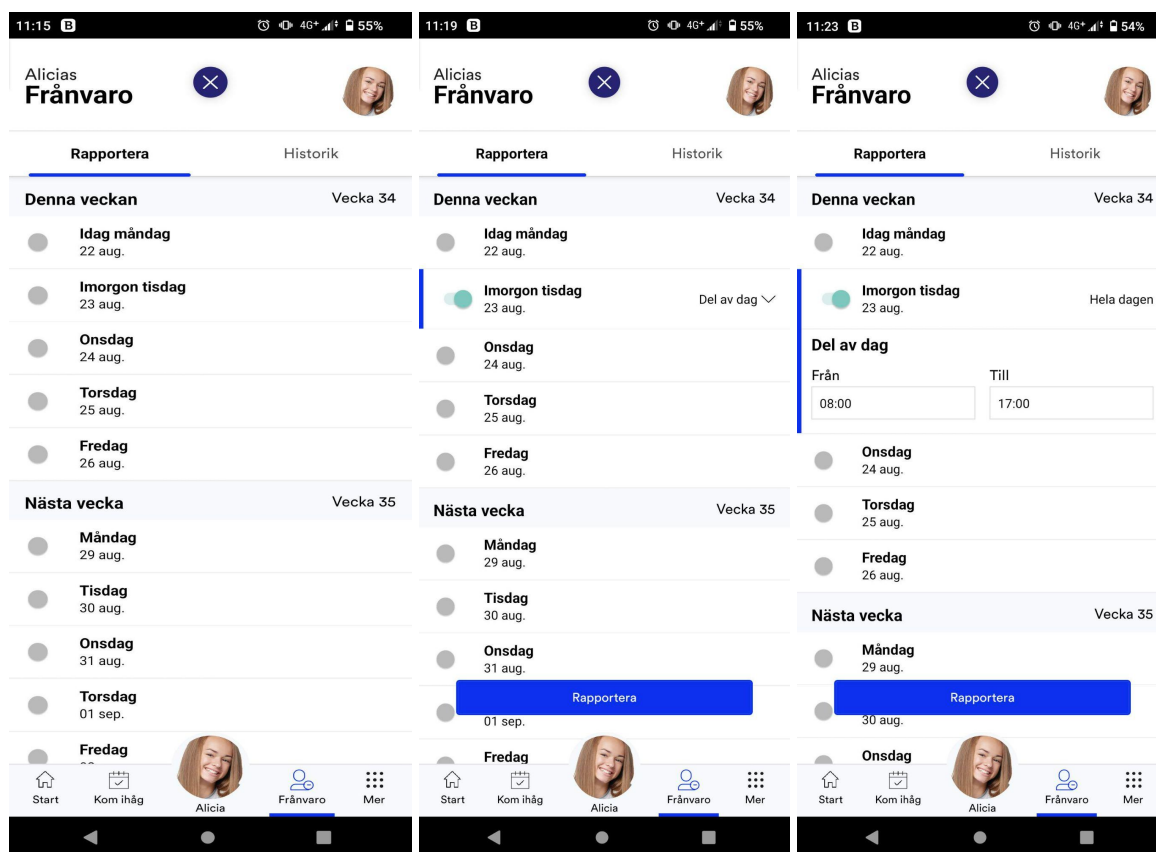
11:15 B 4G+ 55%

Alicias
Frånvaro

Rapportera
Historik

Denna veckan
Vecka 34

Idag måndag
22 aug.

Imorgon tisdag
23 aug.

Onsdag
24 aug.

Torsdag
25 aug.

Fredag
26 aug.

Nästa vecka
Vecka 35

Måndag
29 aug.

Tisdag
30 aug.

Onsdag
31 aug.

Torsdag
01 sep.

Fredag

Start
Kom ihåg
Alicia
Frånvaro
Mer

11:19 B 4G+ 55%

Alicias
Frånvaro

Rapportera
Historik

Denna veckan
Vecka 34

Idag måndag
22 aug.

Imorgon tisdag
23 aug.
Del av dag

Onsdag
24 aug.

Torsdag
25 aug.

Fredag
26 aug.

Nästa vecka
Vecka 35

Måndag
29 aug.

Tisdag
30 aug.

Onsdag
31 aug.

Rapportera

01 sep.

Fredag

Start
Kom ihåg
Alicia
Frånvaro
Mer

11:23 B 4G+ 54%

Alicias
Frånvaro

Rapportera
Historik

Denna veckan
Vecka 34

Idag måndag
22 aug.

Imorgon tisdag
23 aug.
Hela dagen

Del av dag
Från
08:00
Till
17:00

Onsdag
24 aug.

Torsdag
25 aug.

Fredag
26 aug.

Nästa vecka
Vecka 35

Måndag
29 aug.

Rapportera

30 aug.

Onsdag

Start
Kom ihåg
Alicia
Frånvaro
Mer